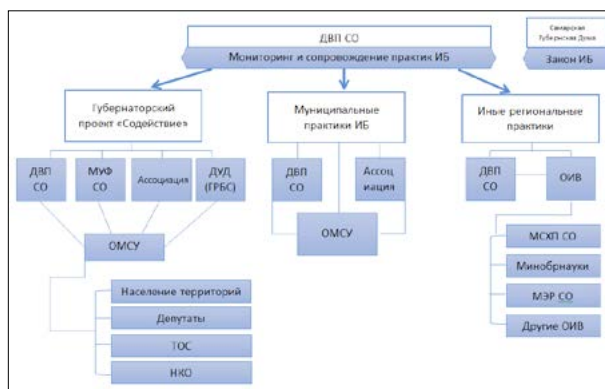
ДВП СО
Мониторинг и сопровождение практик ИБ

Самарская Губернская Дума
Закон ИБ

Губернаторский проект «Содействие»

ДВП СО
МИФ СО
Ассоциация
ДУД (ГРБС)

ОМСУ

Население территорий
Депутаты
ТОС
НКО

Муниципальные практики ИБ

ДВП СО
Ассоц иация

ОМСУ

Иные региональные практики

ДВП СО
ОИВ

МСХП СО
Минобрнауки
МЭР СО
Другие ОИВ